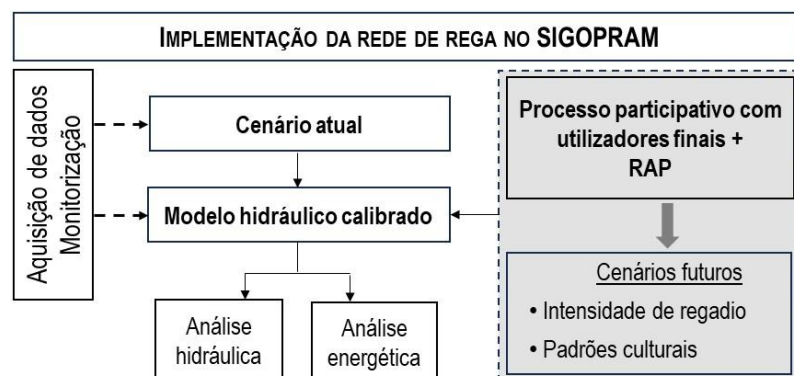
IMPLEMENTAÇÃO DA REDE DE REGA NO SIGOPRAM

Aquisição de dados
Monitorização

Cenário atual

Modelo hidráulico calibrado

Análise hidráulica

Análise energética

Processo participativo com utilizadores finais + RAP

Cenários futuros
• Intensidade de regadio
• Padrões culturais